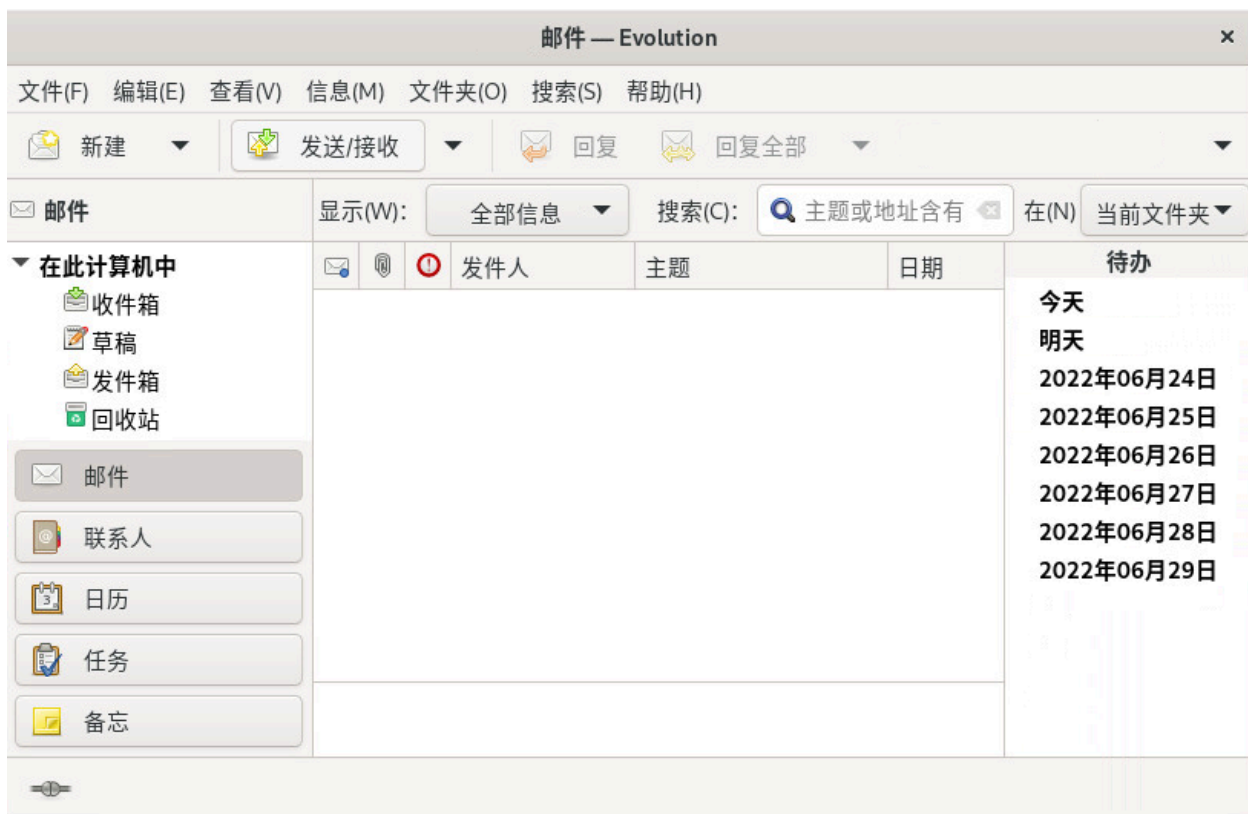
邮件 — Evolution ×

文件(F) 编辑(E) 查看(V) 信息(M) 文件夹(O) 搜索(S) 帮助(H)

新建 发送/接收 回复 回复全部

邮件

显示(W): 全部信息 搜索(C): 主题或地址含有 在(N) 当前文件夹

在此计算机中
收件箱
草稿
发件箱
回收站

| | | | 发件人 | 主题 | 日期 |
|---|---|---|---|---|---|

待办
今天
明天
2022年06月24日
2022年06月25日
2022年06月26日
2022年06月27日
2022年06月28日
2022年06月29日

邮件
联系人
日历
任务
备忘